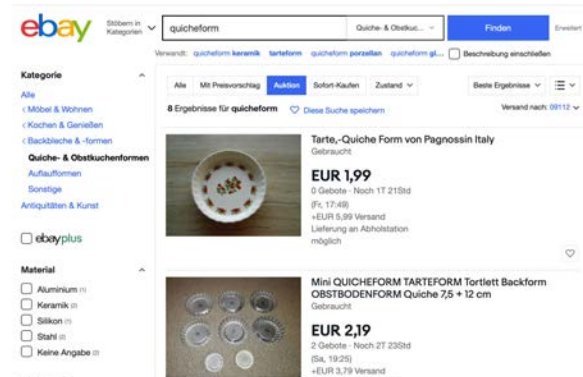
ebay

Stöbern in Kategorien

quicheform

Quiche- & Obstkuc...

Finden

Erweitert

Verwandt: quicheform keramik tarteform quicheform porzellan quicheform gl...

Beschreibung einschließen

Kategorie

Alle

< Möbel & Wohnen

< Kochen & Genießen

< Backbleche & -formen

Quiche- & Obstkuchenformen

Auflaufformen

Sonstige

Antiquitäten & Kunst

ebayplus

Material

Aluminium (1)

Keramik (2)

Silikon (1)

Stahl (2)

Keine Angabe (3)

Alle

Mit Preisvorschlag

Auktion

Sofort-Kaufen

Zustand

Beste Ergebnisse

8 Ergebnisse für quicheform

Diese Suche speichern

Versand nach: 09112

Tarte,-Quiche Form von Pagnossin Italy

Gebraucht

EUR 1,99

0 Gebote · Noch 1T 21Std

(Fr, 17:49)

+EUR 5,99 Versand

Lieferung an Abholstation möglich

Mini QUICHEFORM TARTEFORM Tortlett Backform OBSTBODENFORM Quiche 7,5 + 12 cm

Gebraucht

EUR 2,19

2 Gebote · Noch 2T 23Std

(Sa, 19:25)

+EUR 3,79 Versand